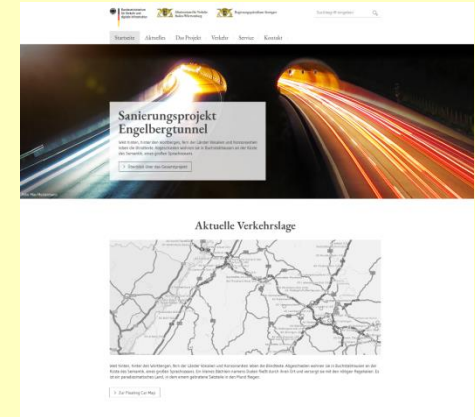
Bundesministerium für Verkehr und digitale Infrastruktur
Ministerium für Verkehr Baden-Württemberg
Regierungspräsidium Stuttgart
Suchbegriff eingeben

Startseite
Aktuelles
Das Projekt
Verkehr
Service
Kontakt

Sanierungsprojekt Engelbergtunnel

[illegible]

Übersicht über das Gesamtprojekt

Aktuelle Verkehrslage

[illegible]

Zur Floating Car Map